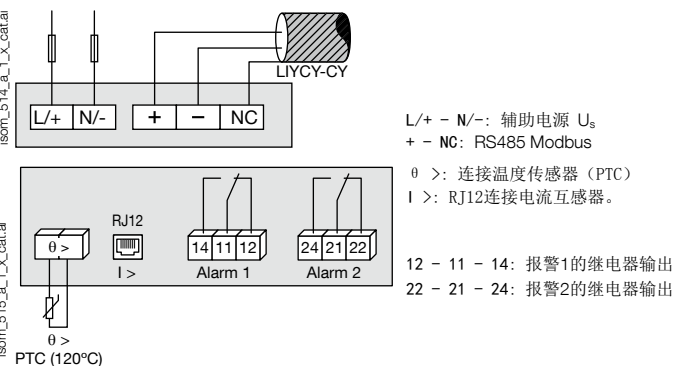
isom_514_a_1_x_cat.ai

LIYCY-CY

L/+ N/- + − NC

L/+ - N/-: 辅助电源 $U_s$
+ - NC: RS485 Modbus

isom_515_a_1_x_cat.ai

RJ12

θ >

I >

14 11 12
Alarm 1

24 21 22
Alarm 2

θ >
PTC (120°C)

θ >: 连接温度传感器 (PTC)
I >: RJ12连接电流互感器。

12 - 11 - 14: 报警1的继电器输出
22 - 21 - 24: 报警2的继电器输出